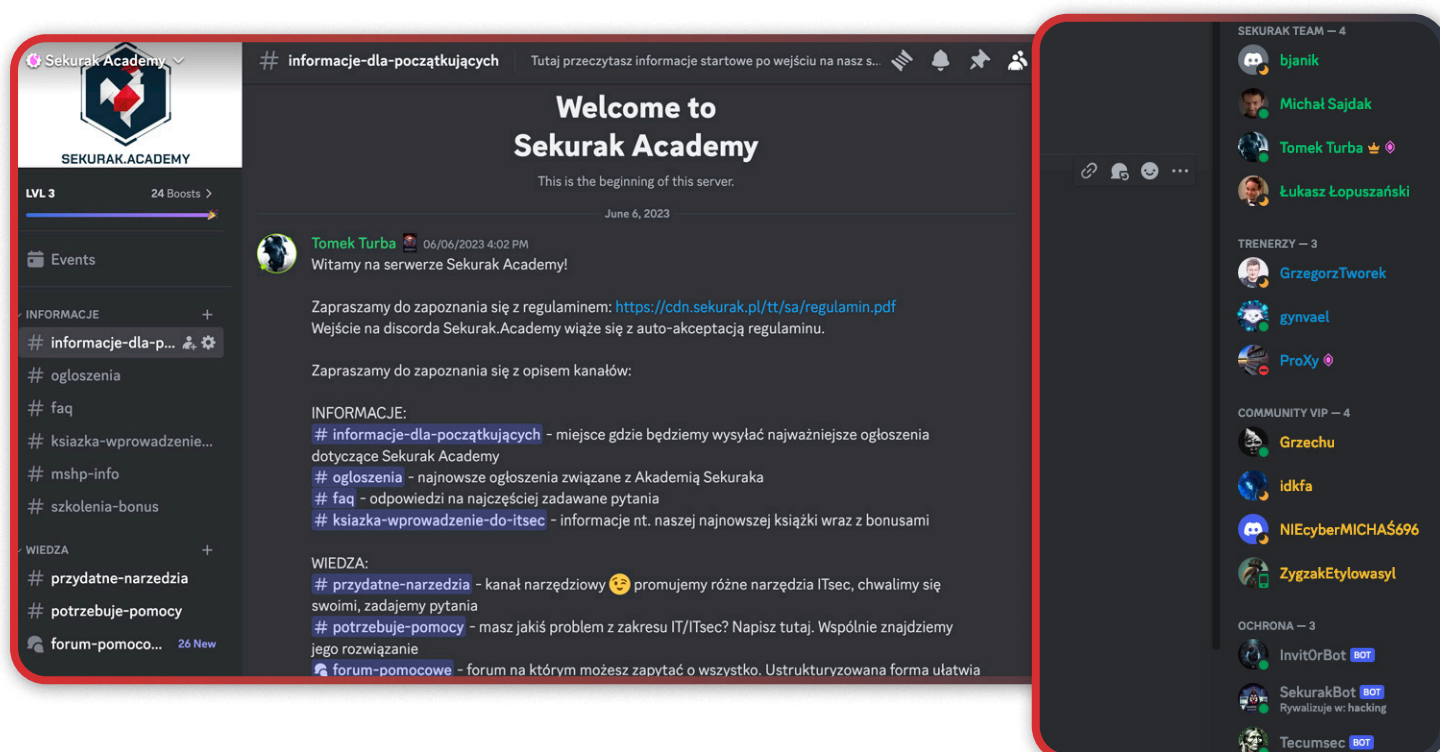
Sekurak Academy

SEKURAK.ACADEMY

LVL 3 24 Boosts

Events

INFORMACJE

informacje-dla-p...

ogloszenia

faq

ksiazka-wprowadzenie...

mshp-info

szkolenia-bonus

WIEDZA

przydatne-narzedzia

potrzebuje-pomocy

forum-pomoco... 26 New

informacje-dla-początkujących Tutaj przeczytasz informacje startowe po wejściu na nasz s...

Welcome to Sekurak Academy

This is the beginning of this server.

June 6, 2023

Tomek Turba 06/06/2023 4:02 PM

Witamy na serwerze Sekurak Academy!

Zapraszamy do zapoznania się z regulaminem: https://cdn.sekurak.pl/tt/sa/regulamin.pdf
Wejście na discorda Sekurak.Academy wiąże się z auto-akceptacją regulaminu.

Zapraszamy do zapoznania się z opisem kanałów:

INFORMACJE:
# informacje-dla-początkujących - miejsce gdzie będziemy wysyłać najważniejsze ogłoszenia dotyczące Sekurak Academy
# ogloszenia - najnowsze ogłoszenia związane z Akademią Sekuraka
# faq - odpowiedzi na najczęściej zadawane pytania
# ksiazka-wprowadzenie-do-itsec - informacje nt. naszej najnowszej książki wraz z bonusami

WIEDZA:
# przydatne-narzedzia - kanał narzędziowy promujemy różne narzędzia ITsec, chwalimy się swoimi, zadajemy pytania
# potrzebuje-pomocy - masz jakiś problem z zakresu IT/ITsec? Napisz tutaj. Wspólnie znajdziemy jego rozwiązanie
forum-pomocowe - forum na którym możesz zapytać o wszystko. Ustrukturyzowana forma ułatwia

SEKURAK TEAM — 4
bjanik
Michał Sajdak
Tomek Turba
Łukasz Łopuszański

TRENERZY — 3
GrzegorzTworek
gynvael
ProXy

COMMUNITY VIP — 4
Grzechu
idkfa
NIEcyberMICHAŚ696
ZygzakEtylowasyl

OCHRONA — 3
InvitOrBot BOT
SekurakBot BOT
Rywalizuje w: hacking
Tecumsec BOT